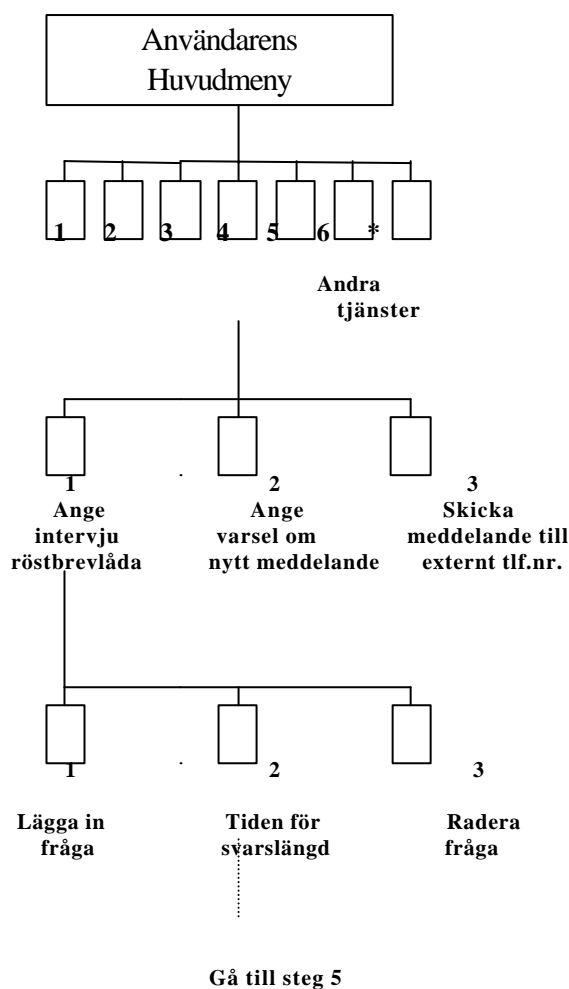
Användarens Huvudmeny

1 2 3 4 5 6 *

Andra tjänster

1
Ange intervju röstbrevlåda

2
Ange varsel om nytt meddelande

3
Skicka meddelande till externt tlf.nr.

1
Lägga in fråga

2
Tiden för svarslängd

3
Radera fråga

Gå till steg 5